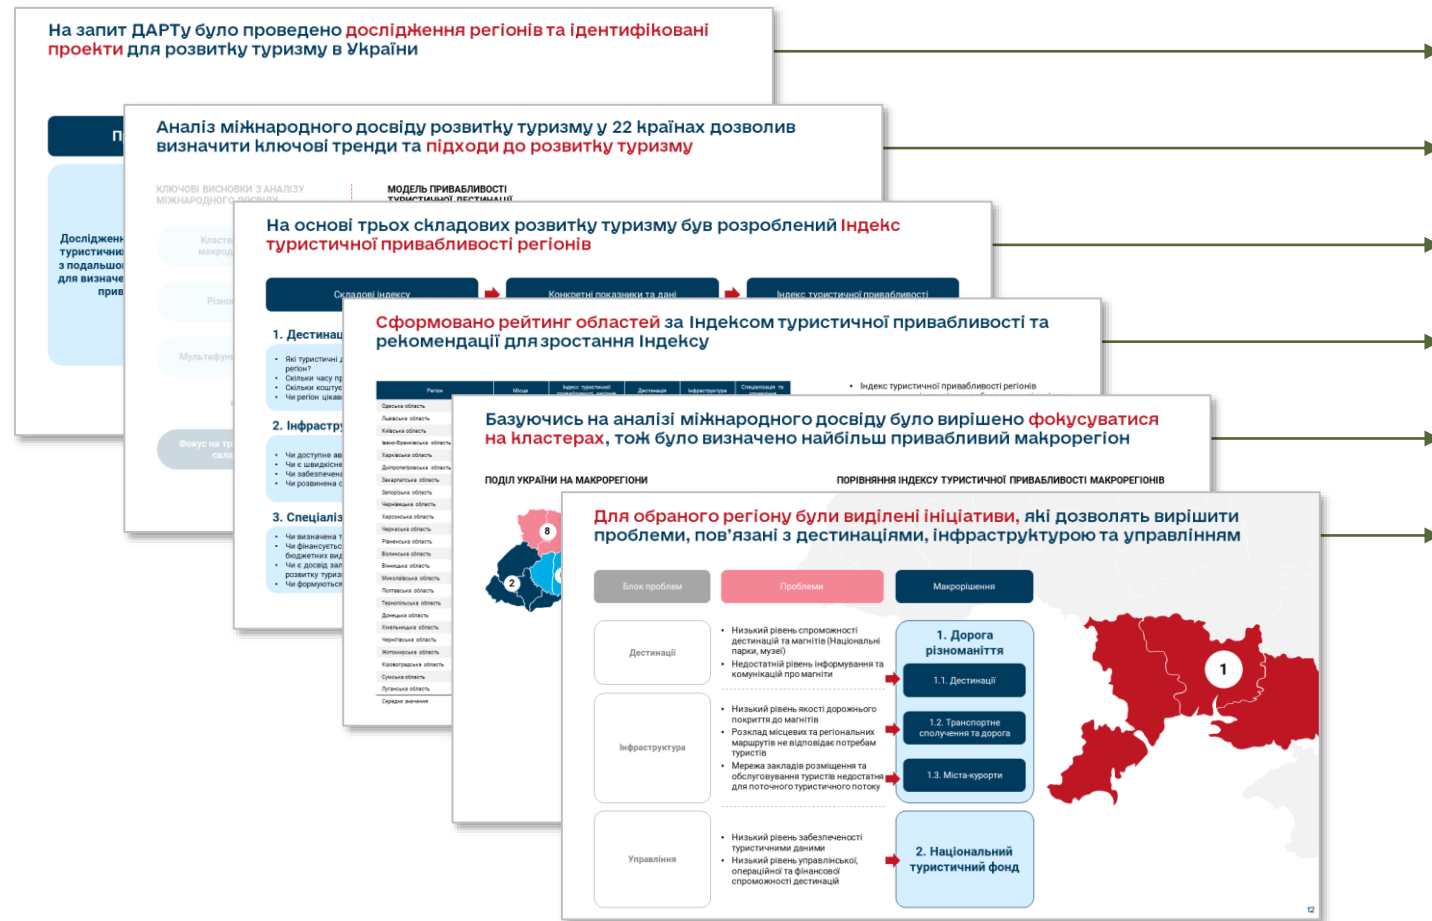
На запит ДАРТу було проведено дослідження регіонів та ідентифіковані проекти для розвитку туризму в України

П

Дослідження туристичн з подальшо для визначе прив

Аналіз міжнародного досвіду розвитку туризму у 22 країнах дозволив визначити ключові тренди та підходи до розвитку туризму

КЛЮЧОВІ ВИСНОВКИ З АНАЛІЗУ МІЖНАРОДНОГО ДОСВІДУ

МОДЕЛЬ ПРИВАБЛИВОСТІ ТУРИСТИЧНОЇ ДЕСТИНАЦІЇ

Класте макрор

Різно

Мультифун

Фокус на тр скла

На основі трьох складових розвитку туризму був розроблений Індекс туристичної привабливості регіонів

Складові індексу

Конкретні показники та дані

Індекс туристичної привабливості

1. Дестинац

Які туристичні регіон?
Скільки часу пр
Скільки коштує
Чи регіон цікав

2. Інфрастру

Чи доступне ав
Чи є швидкісне
Чи забезпечена
Чи розвинена с

3. Спеціаліз

Чи визначена т
Чи фінансуєтьс бюджетних вид
Чи є досвід зал розвитку туриз
Чи формуються

Сформовано рейтинг областей за Індексом туристичної привабливості та рекомендації для зростання Індексу

| Регіон | Місце | Індекс туристичної привабливості | Дестинація | Інфраструктура | Спеціалізація та |
|---|---|---|---|---|---|
| Одеська область | | | | | |
| Львівська область | | | | | |
| Київська область | | | | | |
| Івано-Франківська область | | | | | |
| Харківська область | | | | | |
| Дніпропетровська область | | | | | |
| Закарпатська область | | | | | |
| Запорізька область | | | | | |
| Чернівецька область | | | | | |
| Херсонська область | | | | | |
| Черкаська область | | | | | |
| Рівненська область | | | | | |
| Волинська область | | | | | |
| Вінницька область | | | | | |
| Миколаївська область | | | | | |
| Полтавська область | | | | | |
| Тернопільська область | | | | | |
| Донецька область | | | | | |
| Хмельницька область | | | | | |
| Чернігівська область | | | | | |
| Житомирська область | | | | | |
| Кіровоградська область | | | | | |
| Сумська область | | | | | |
| Луганська область | | | | | |
| Середнє значення | | | | | |

Індекс туристичної привабливості регіонів

Базуючись на аналізі міжнародного досвіду було вирішено фокусуватися на кластерах, тож було визначено найбільш привабливий макрорегіон

ПОДІЛ УКРАЇНИ НА МАКРОРЕГІОНИ

ПОРІВНЯННЯ ІНДЕКСУ ТУРИСТИЧНОЇ ПРИВАБЛИВОСТІ МАКРОРЕГІОНІВ

8

2

Для обраного регіону були виділені ініціативи, які дозволять вирішити проблеми, пов'язані з дестинаціями, інфраструктурою та управлінням

Блок проблем

Проблеми

Макрорішення

Дестинації

Низький рівень спроможності дестинацій та магнітів (Національні парки, музеї)
Недостатній рівень інформування та комунікацій про магніти

Інфраструктура

Низький рівень якості дорожнього покриття до магнітів
Розклад місцевих та регіональних маршрутів не відповідає потребам туристів
Мережа закладів розміщення та обслуговування туристів недостатня для поточного туристичного потоку

Управління

Низький рівень забезпеченості туристичними даними
Низький рівень управлінської, операційної та фінансової спроможності дестинацій

1. Дорога різноманіття

1.1. Дестинації

1.2. Транспортне сполучення та дорога

1.3. Міста-курорти

2. Національний туристичний фонд

1

12